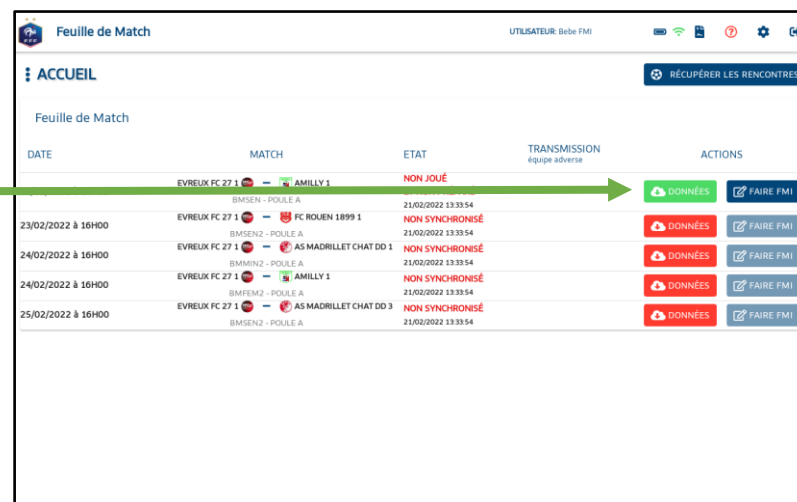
Feuille de Match

UTILISATEUR: Bebe FMI

ACCUEIL

RÉCUPÉRER LES RENCONTRES

Feuille de Match

| DATE | MATCH | ETAT | TRANSMISSION équipe adverse | ACTIONS |
|---|---|---|---|---|
| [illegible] | EVREUX FC 27 1 — AMILLY 1 BMSEN - POULE A | NON JOUÉ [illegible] 21/02/2022 13:33:54 | | DONNÉES FAIRE FMI |
| 23/02/2022 à 16H00 | EVREUX FC 27 1 — FC ROUEN 1899 1 BMSEN2 - POULE A | NON SYNCHRONISÉ 21/02/2022 13:33:54 | | DONNÉES FAIRE FMI |
| 24/02/2022 à 16H00 | EVREUX FC 27 1 — AS MADRILLET CHAT DD 1 BMMIN2 - POULE A | NON SYNCHRONISÉ 21/02/2022 13:33:54 | | DONNÉES FAIRE FMI |
| 24/02/2022 à 16H00 | EVREUX FC 27 1 — AMILLY 1 BMFEM2 - POULE A | NON SYNCHRONISÉ 21/02/2022 13:33:54 | | DONNÉES FAIRE FMI |
| 25/02/2022 à 16H00 | EVREUX FC 27 1 — AS MADRILLET CHAT DD 3 BMSEN2 - POULE A | NON SYNCHRONISÉ 21/02/2022 13:33:54 | | DONNÉES FAIRE FMI |